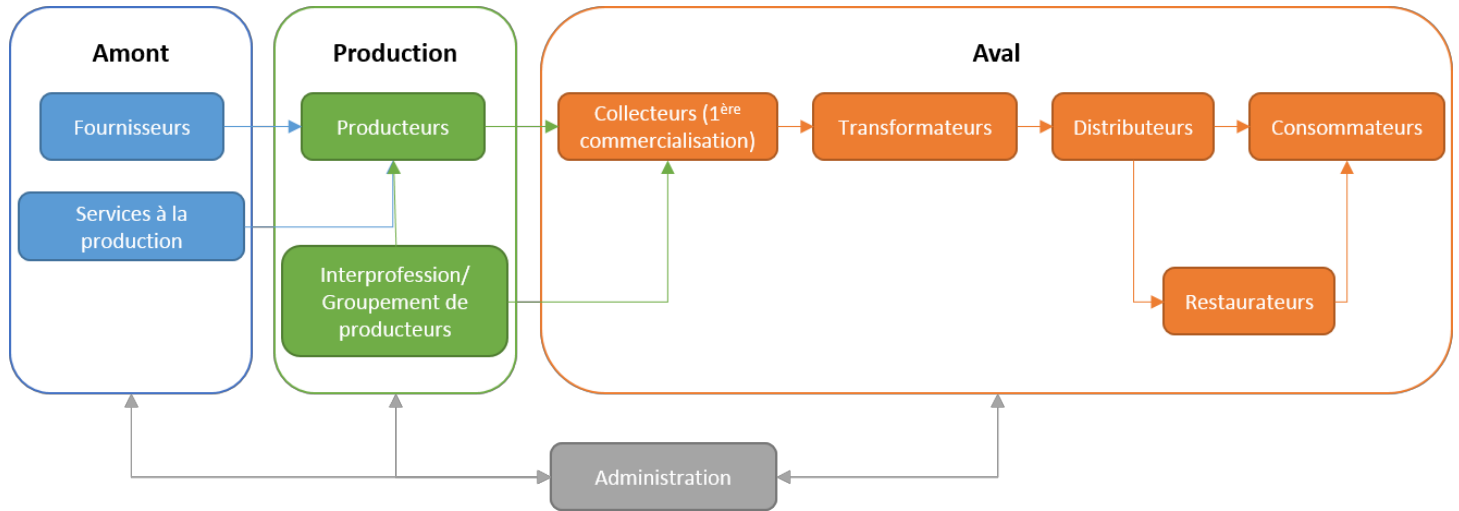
Amont

Fournisseurs

Services à la production

Production

Producteurs

Interprofession/ Groupement de producteurs

Aval

Collecteurs ($1^{ère}$ commercialisation)

Transformateurs

Distributeurs

Consommateurs

Restaurateurs

Administration